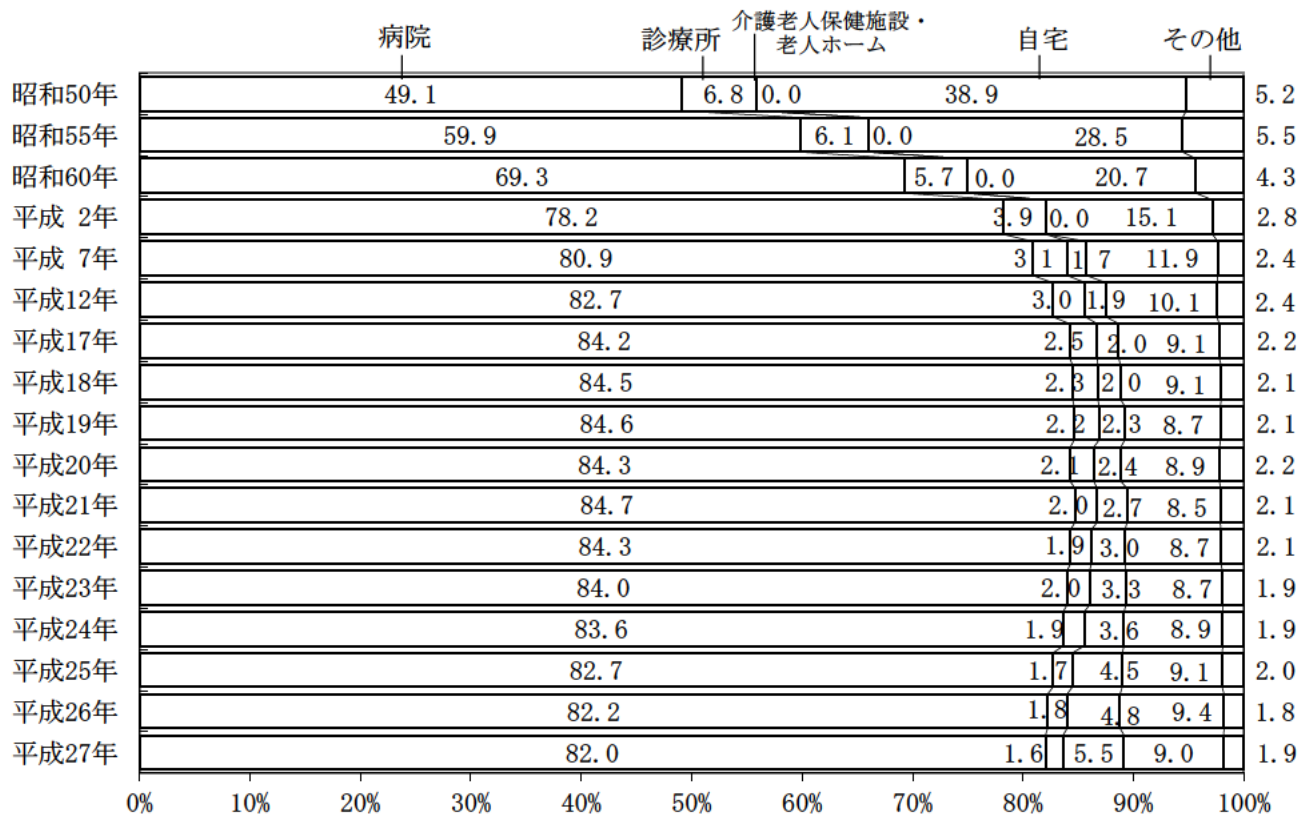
病院 診療所 介護老人保健施設・老人ホーム 自宅 その他

| | 病院 | 診療所 | 介護老人保健施設・老人ホーム | 自宅 | その他 |
|---|---|---|---|---|---|
| 昭和50年 | 49.1 | 6.8 | 0.0 | 38.9 | 5.2 |
| 昭和55年 | 59.9 | 6.1 | 0.0 | 28.5 | 5.5 |
| 昭和60年 | 69.3 | 5.7 | 0.0 | 20.7 | 4.3 |
| 平成 2年 | 78.2 | 3.9 | 0.0 | 15.1 | 2.8 |
| 平成 7年 | 80.9 | 3.1 | 1.7 | 11.9 | 2.4 |
| 平成12年 | 82.7 | 3.0 | 1.9 | 10.1 | 2.4 |
| 平成17年 | 84.2 | 2.5 | 2.0 | 9.1 | 2.2 |
| 平成18年 | 84.5 | 2.3 | 2.0 | 9.1 | 2.1 |
| 平成19年 | 84.6 | 2.2 | 2.3 | 8.7 | 2.1 |
| 平成20年 | 84.3 | 2.1 | 2.4 | 8.9 | 2.2 |
| 平成21年 | 84.7 | 2.0 | 2.7 | 8.5 | 2.1 |
| 平成22年 | 84.3 | 1.9 | 3.0 | 8.7 | 2.1 |
| 平成23年 | 84.0 | 2.0 | 3.3 | 8.7 | 1.9 |
| 平成24年 | 83.6 | 1.9 | 3.6 | 8.9 | 1.9 |
| 平成25年 | 82.7 | 1.7 | 4.5 | 9.1 | 2.0 |
| 平成26年 | 82.2 | 1.8 | 4.8 | 9.4 | 1.8 |
| 平成27年 | 82.0 | 1.6 | 5.5 | 9.0 | 1.9 |

0% 10% 20% 30% 40% 50% 60% 70% 80% 90% 100%